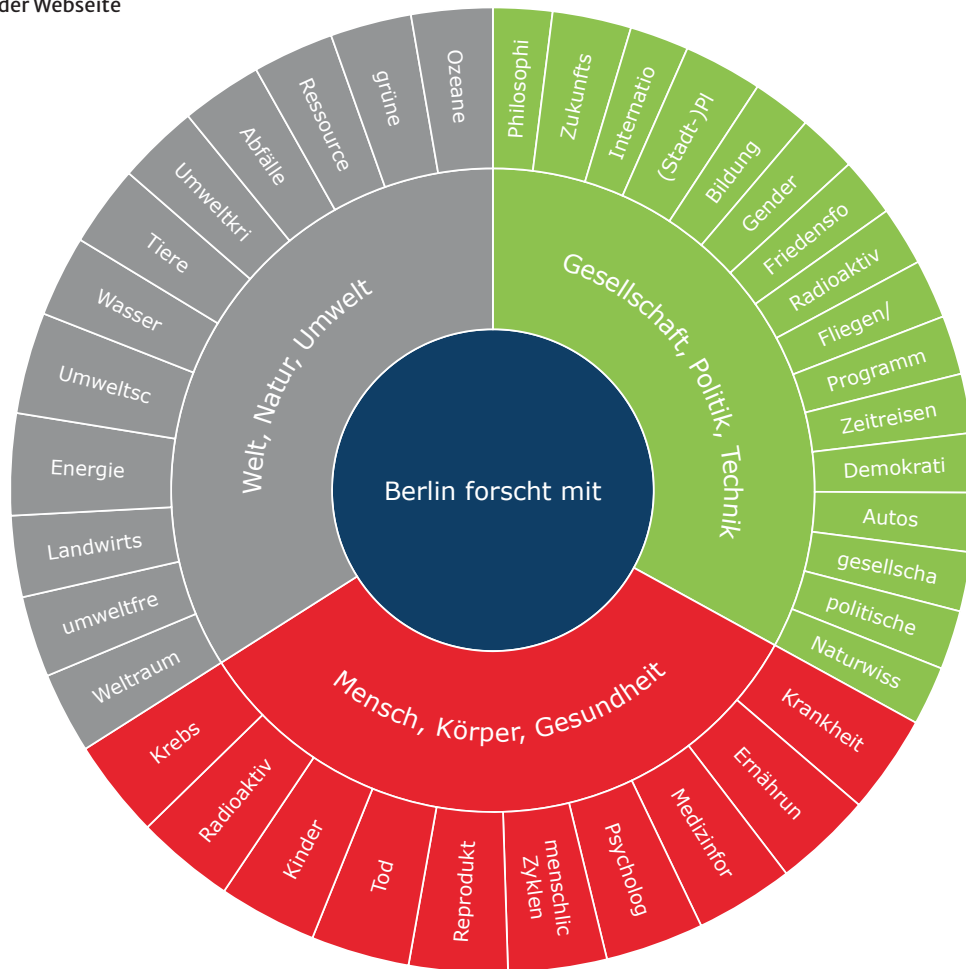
der Webseite

Berlin forscht mit

Gesellschaft, Politik, Technik

Philosophi
Zukunfts
Internatio
(Stadt-)Pl
Bildung
Gender
Friedensfo
Radioaktiv
Fliegen/
Programm
Zeitreisen
Demokrati
Autos
gesellscha
politische
Naturwiss

Mensch, Körper, Gesundheit

Krankheit
Ernährun
Medizinfor
Psycholog
menschlic Zyklen
Reprodukt
Tod
Kinder
Radioaktiv
Krebs

Welt, Natur, Umwelt

Weltraum
umweltfre
Landwirts
Energie
Umweltsc
Wasser
Tiere
Umweltkri
Abfälle
Ressource
grüne
Ozeane